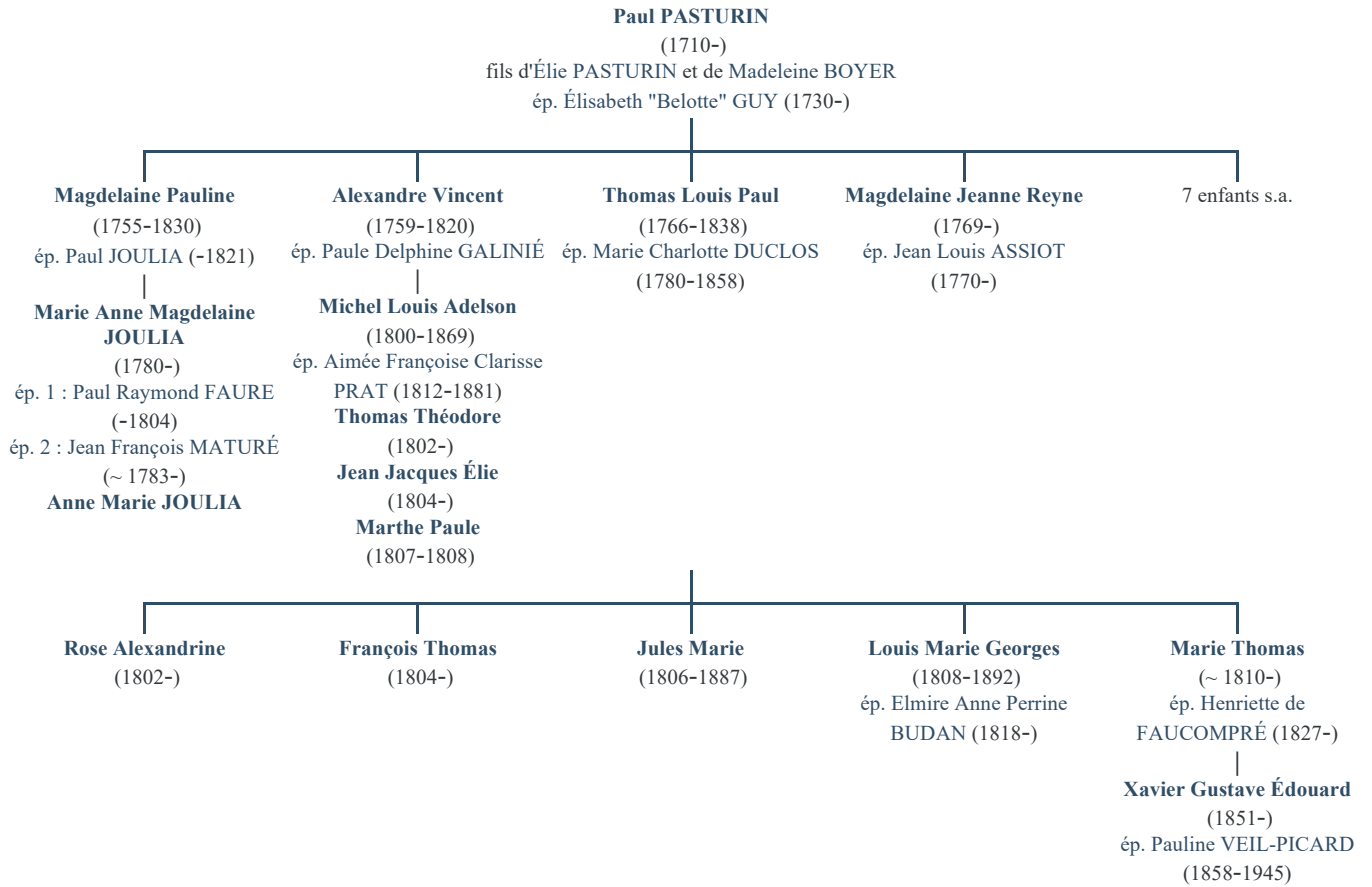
**Paul PASTURIN**
(1710-)
fils d'Élie PASTURIN et de Madeleine BOYER
ép. Élisabeth "Belotte" GUY (1730-)

**Magdelaine Pauline**
(1755-1830)
ép. Paul JOULIA (-1821)

**Marie Anne Magdelaine JOULIA**
(1780-)
ép. 1 : Paul Raymond FAURE (-1804)
ép. 2 : Jean François MATURÉ (~ 1783-)

**Anne Marie JOULIA**

**Alexandre Vincent**
(1759-1820)
ép. Paule Delphine GALINIÉ

**Michel Louis Adelson**
(1800-1869)
ép. Aimée Françoise Clarisse PRAT (1812-1881)

**Thomas Théodore**
(1802-)

**Jean Jacques Élie**
(1804-)

**Marthe Paule**
(1807-1808)

**Thomas Louis Paul**
(1766-1838)
ép. Marie Charlotte DUCLOS
(1780-1858)

**Magdelaine Jeanne Reyne**
(1769-)
ép. Jean Louis ASSIOT
(1770-)

7 enfants s.a.

**Rose Alexandrine**
(1802-)

**François Thomas**
(1804-)

**Jules Marie**
(1806-1887)

**Louis Marie Georges**
(1808-1892)
ép. Elmire Anne Perrine BUDAN (1818-)

**Marie Thomas**
(~ 1810-)
ép. Henriette de FAUCOMPRÉ (1827-)

**Xavier Gustave Édouard**
(1851-)
ép. Pauline VEIL-PICARD
(1858-1945)